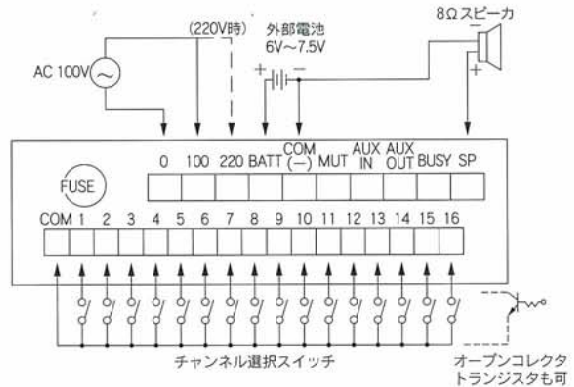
(220V時)

外部電池
6V〜7.5V

8Ωスピーカ

AC 100V

+
−
+

FUSE

0 100 220 BATT COM (−) MUT AUX IN AUX OUT BUSY SP

COM 1 2 3 4 5 6 7 8 9 10 11 12 13 14 15 16

チャンネル選択スイッチ

オープンコレクタ
トランジスタも可